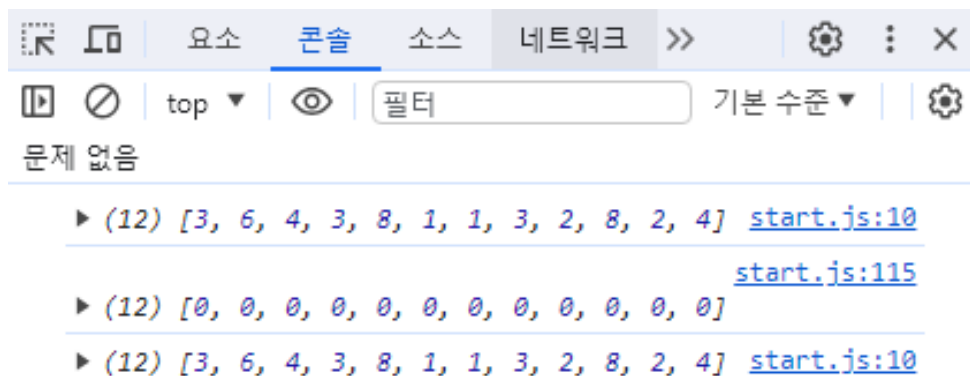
요소 콘솔 소스 네트워크 >>

top ▼ 필터 기본 수준 ▼

문제 없음

▶ (12) [3, 6, 4, 3, 8, 1, 1, 3, 2, 8, 2, 4] start.js:10

start.js:115
▶ (12) [0, 0, 0, 0, 0, 0, 0, 0, 0, 0, 0, 0]

▶ (12) [3, 6, 4, 3, 8, 1, 1, 3, 2, 8, 2, 4] start.js:10